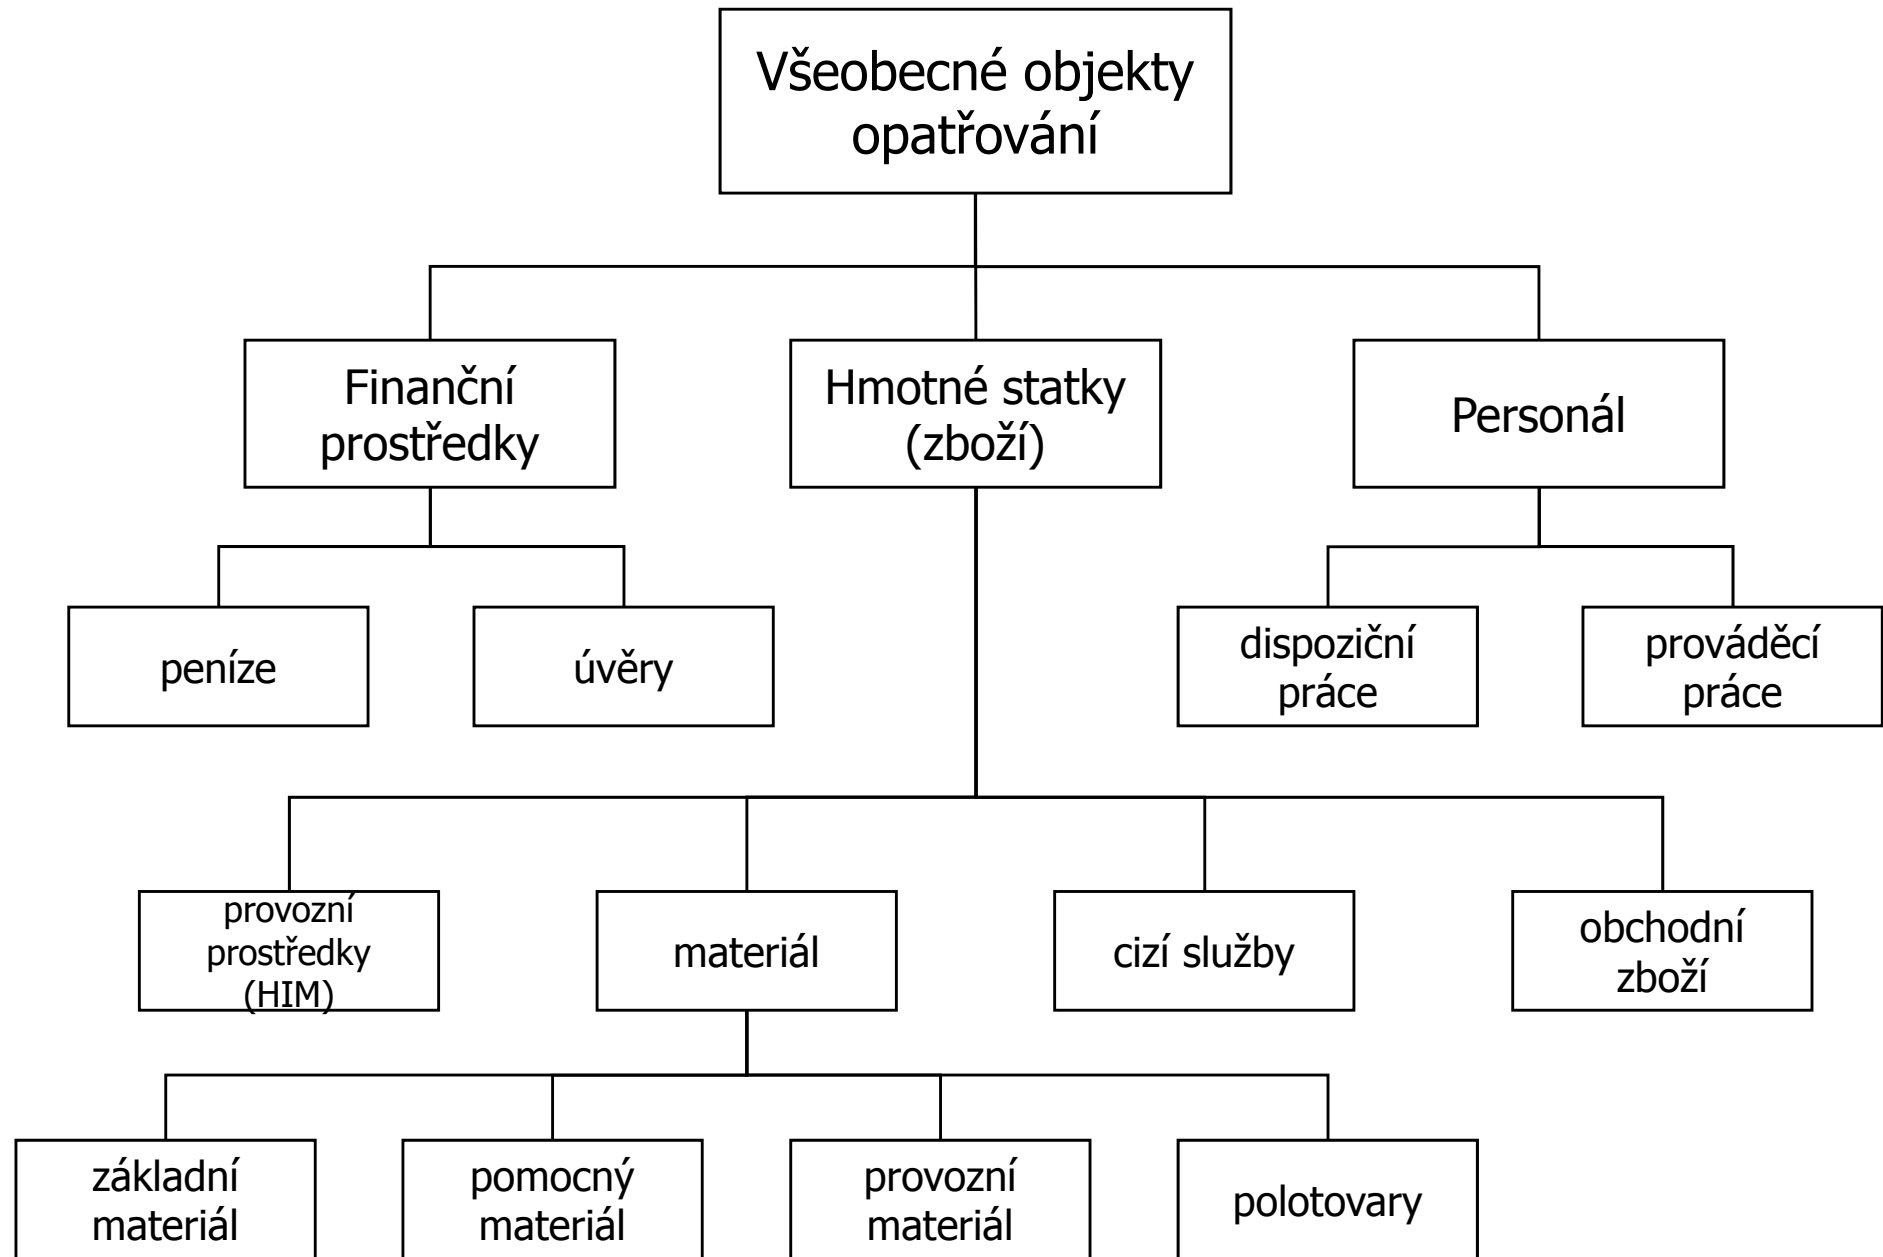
Všeobecné objekty opatřování

Finanční prostředky

Hmotné statky (zboží)

Personál

peníze

úvěry

dispoziční práce

prováděcí práce

provozní prostředky (HIM)

materiál

cizí služby

obchodní zboží

základní materiál

pomocný materiál

provozní materiál

polotovary